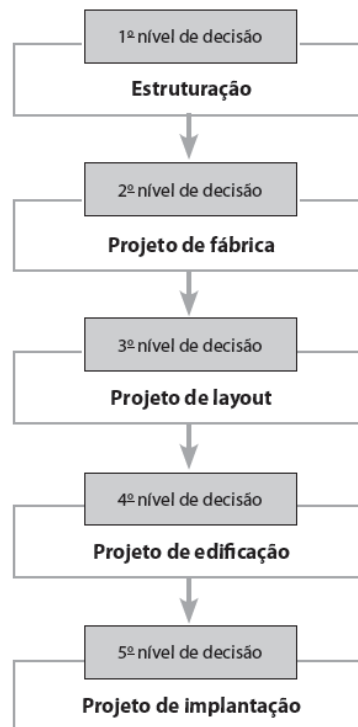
1º nível de decisão

Estruturação

2º nível de decisão

Projeto de fábrica

3º nível de decisão

Projeto de layout

4º nível de decisão

Projeto de edificação

5º nível de decisão

Projeto de implantação